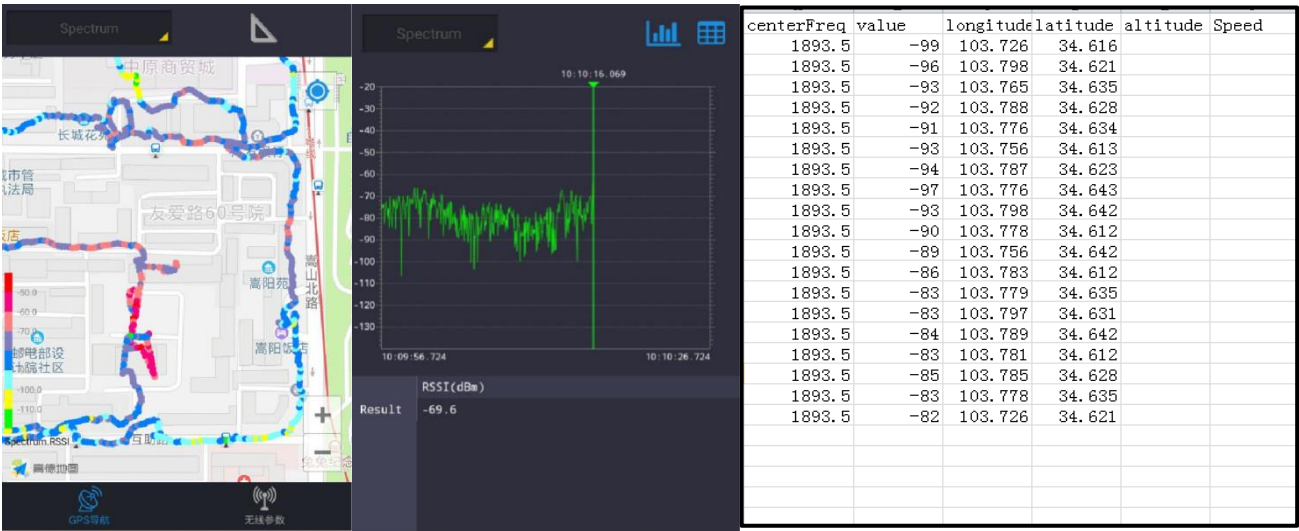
Spectrum

中原商贸城

长城花

城市管
执法局

友爱路60号院

饭店

-50.0
-60.0
-70.0
邮电部设
电施社区
-100.0
-110.0

嵩阳苑

嵩山北路

嵩阳饭店

互助路

Spectrum RSSI

高德地图

+

−

GPS导航

无线参数

Spectrum

10:10:16.069

-20
-30
-40
-50
-60
-70
-80
-90
-100
-110
-120
-130

10:09:56.724

10:10:26.724

RSSI(dBm)

Result

-69.6

| centerFreq | value | longitude | latitude | altitude | Speed |
|---|---|---|---|---|---|
| 1893.5 | -99 | 103.726 | 34.616 | | |
| 1893.5 | -96 | 103.798 | 34.621 | | |
| 1893.5 | -93 | 103.765 | 34.635 | | |
| 1893.5 | -92 | 103.788 | 34.628 | | |
| 1893.5 | -91 | 103.776 | 34.634 | | |
| 1893.5 | -93 | 103.756 | 34.613 | | |
| 1893.5 | -94 | 103.787 | 34.623 | | |
| 1893.5 | -97 | 103.776 | 34.643 | | |
| 1893.5 | -93 | 103.798 | 34.642 | | |
| 1893.5 | -90 | 103.778 | 34.612 | | |
| 1893.5 | -89 | 103.756 | 34.642 | | |
| 1893.5 | -86 | 103.783 | 34.612 | | |
| 1893.5 | -83 | 103.779 | 34.635 | | |
| 1893.5 | -83 | 103.797 | 34.631 | | |
| 1893.5 | -84 | 103.789 | 34.642 | | |
| 1893.5 | -83 | 103.781 | 34.612 | | |
| 1893.5 | -85 | 103.785 | 34.628 | | |
| 1893.5 | -83 | 103.778 | 34.635 | | |
| 1893.5 | -82 | 103.726 | 34.621 | | |